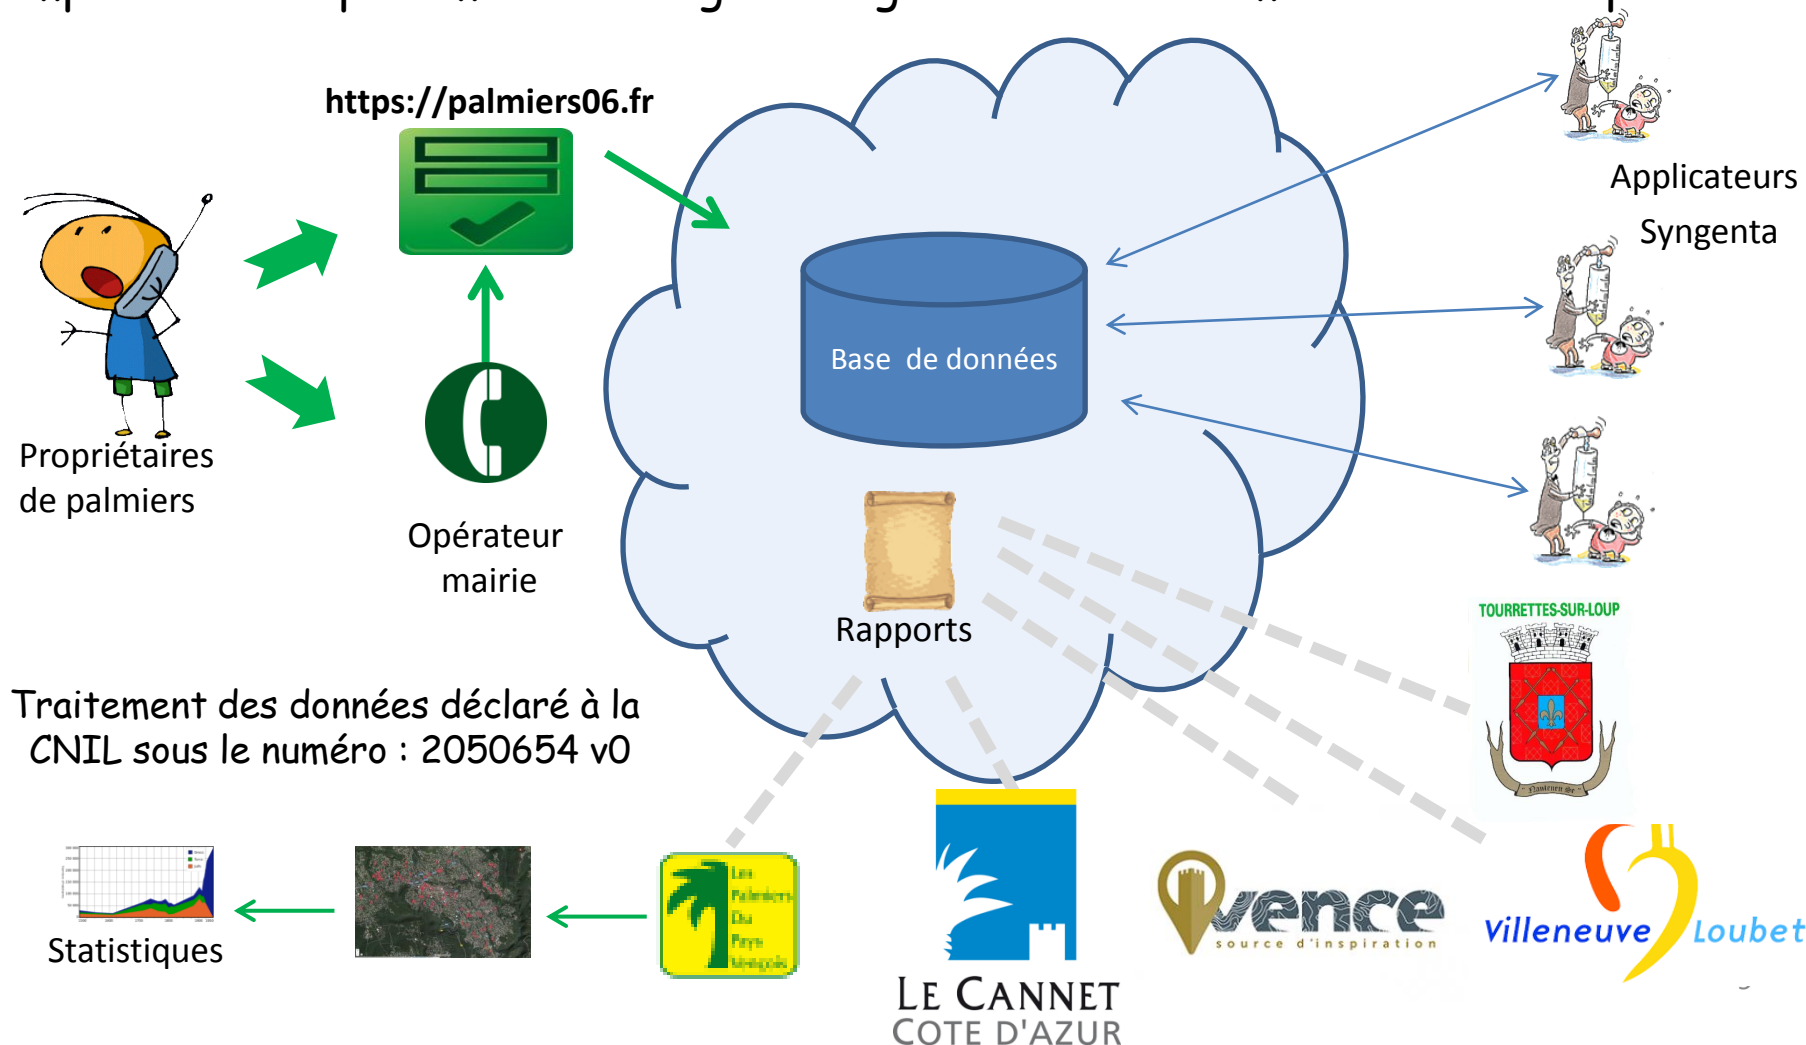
https://palmiers06.fr

Propriétaires de palmiers

Opérateur mairie

Base de données

Rapports

Applicateurs Syngenta

TOURRETTES-SUR-LOUP

Traitement des données déclaré à la CNIL sous le numéro : 2050654 v0

Statistiques

Les Palmiers Du Pays Vençois

LE CANNET COTE D'AZUR

vence source d'inspiration

Villeneuve Loubet